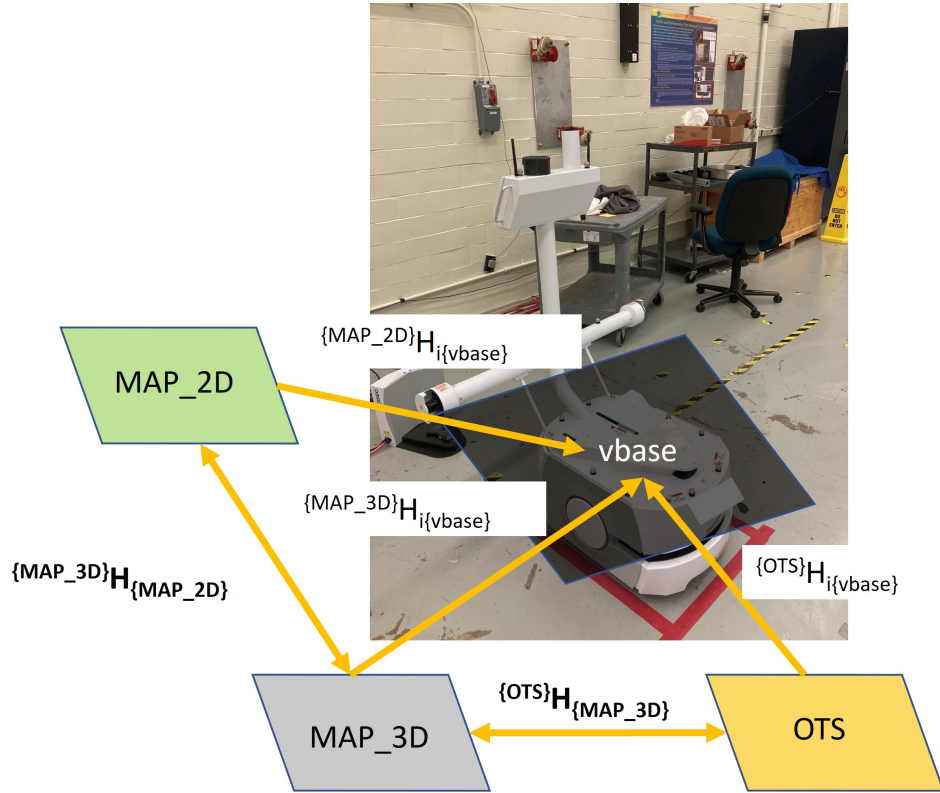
MAP_2D

${}^{\{MAP\_2D\}}H_{i\{vbase\}}$

vbase

${}^{\{MAP\_3D\}}H_{i\{vbase\}}$

${}^{\{MAP\_3D\}}\mathbf{H}_{\{MAP\_2D\}}$

${}^{\{OTS\}}H_{i\{vbase\}}$

${}^{\{OTS\}}\mathbf{H}_{\{MAP\_3D\}}$

MAP_3D

OTS

DO NOT ENTER